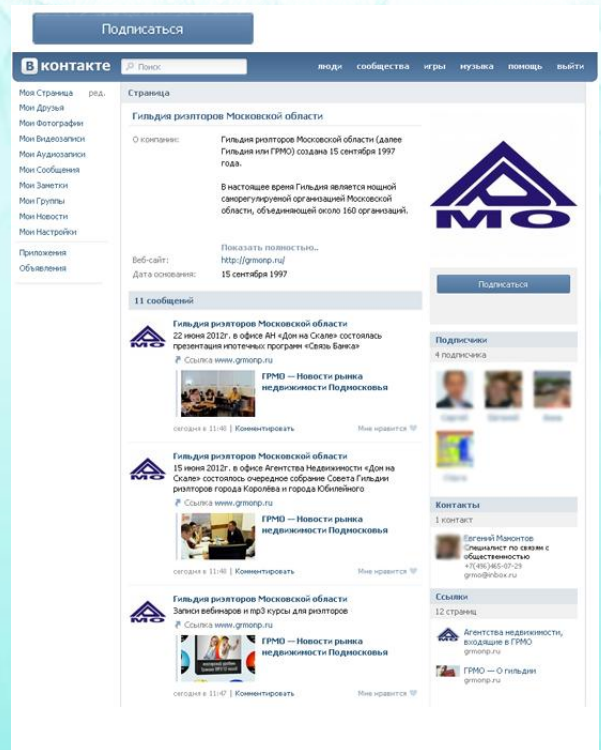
Подписаться

В контакте Поиск люди сообщества игры музыка помощь выйти

Моя Страница ред.
Мои Друзья
Мои Фотографии
Мои Видеозаписи
Мои Аудиозаписи
Мои Сообщения
Мои Заметки
Мои Группы
Мои Новости
Мои Настройки
Приложения
Объявления

Страница

Гильдия риэлторов Московской области

О компании: Гильдия риэлторов Московской области (далее Гильдия или ГРМО) создана 15 сентября 1997 года.

В настоящее время Гильдия является мощной саморегулируемой организацией Московской области, объединяющей около 160 организаций.

Показать полностью..
Веб-сайт: http://grmonp.ru/
Дата основания: 15 сентября 1997

МО

Подписаться

11 сообщений

Гильдия риэлторов Московской области
22 июня 2012г. в офисе АН «Дом на Скале» состоялась презентация ипотечных программ «Связь Банка»
Ссылка www.grmonp.ru
ГРМО — Новости рынка недвижимости Подмосковья
сегодня в 11:40 | Комментировать Мне нравится

Гильдия риэлторов Московской области
15 июня 2012г. в офисе Агентства Недвижимости «Дом на Скале» состоялось очередное собрание Совета Гильдии риэлторов города Королёва и города Юбилейного
Ссылка www.grmonp.ru
ГРМО — Новости рынка недвижимости Подмосковья
сегодня в 11:46 | Комментировать Мне нравится

Гильдия риэлторов Московской области
Записи вебинаров и mp3 курсы для риэлторов
Ссылка www.grmonp.ru
ГРМО — Новости рынка недвижимости Подмосковья
сегодня в 11:47 | Комментировать Мне нравится

Подписчики
4 подписчика
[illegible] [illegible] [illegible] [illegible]

Контакты
1 контакт
Евгений Мамонтов
Специалист по связям с общественностью
+7(496)465-07-29
grmo@inbox.ru

Ссылки
12 страниц
Агентства недвижимости, входящие в ГРМО
grmonp.ru
ГРМО — О гильдии
grmonp.ru